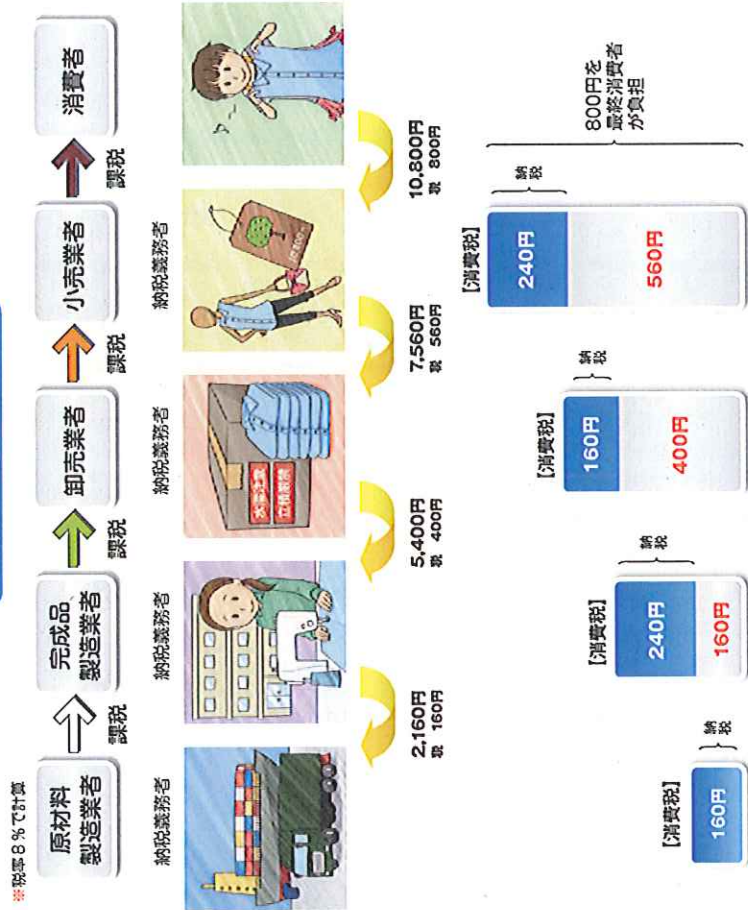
※税率8％で計算

原材料製造業者

課税

完成品製造業者

課税

卸売業者

課税

小売業者

課税

消費者

納税義務者

納税義務者

納税義務者

納税義務者

2,160円
税 160円

5,400円
税 400円

7,560円
税 560円

10,800円
税 800円

【消費税】
160円
納税

【消費税】
240円
160円
納税

【消費税】
160円
400円
納税

【消費税】
240円
560円
納税

800円を最終消費者が負担